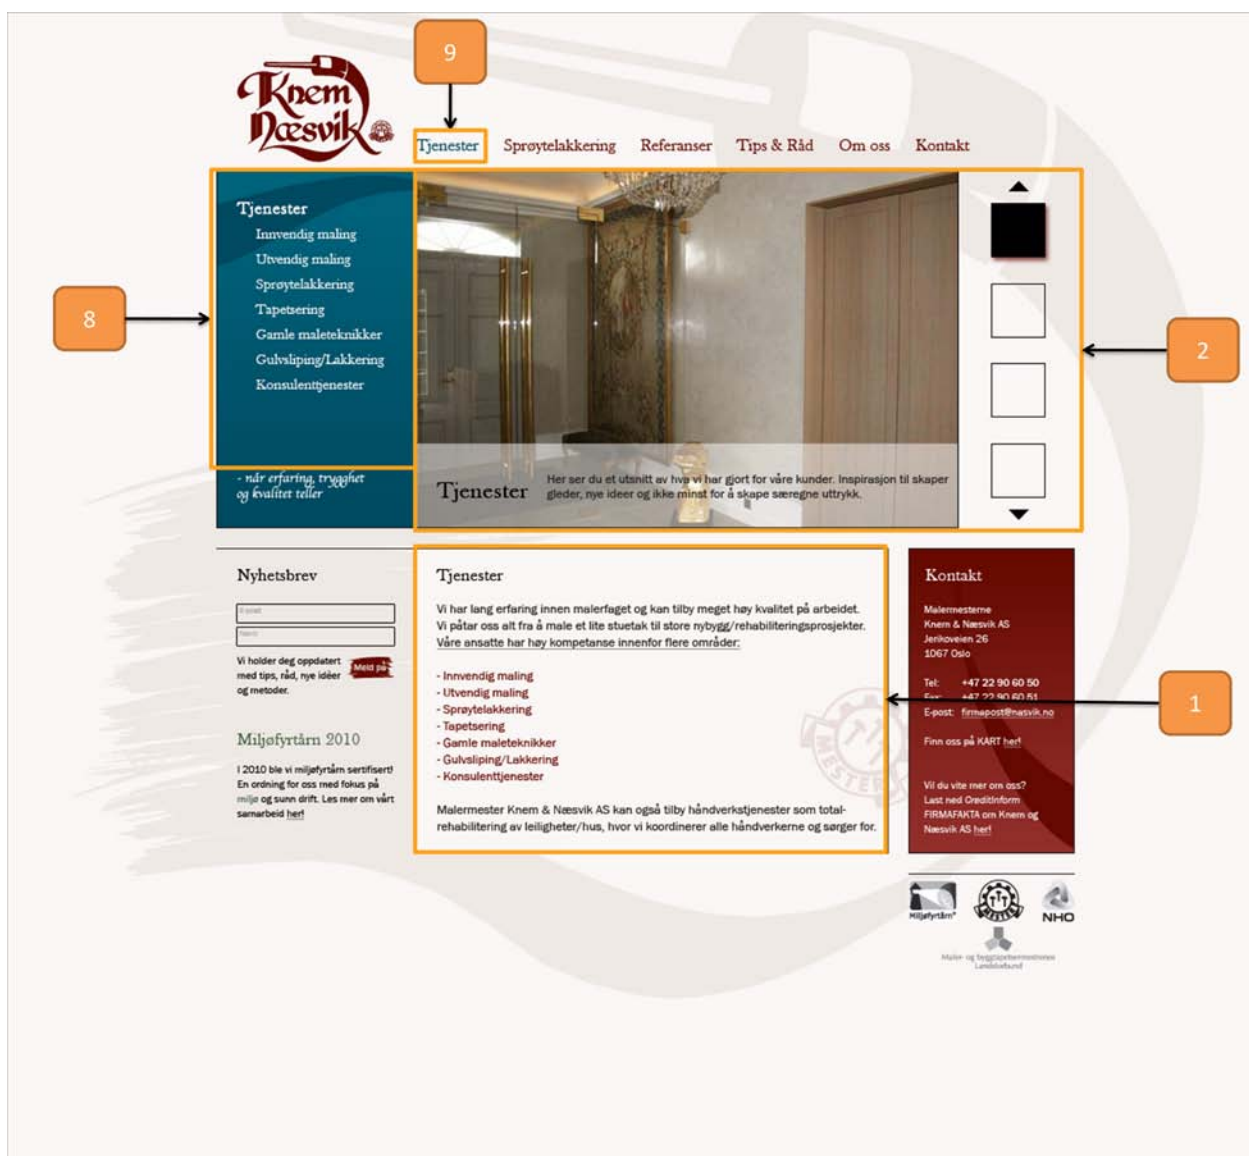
Knem Næsvik

9

Tjenester Sprøytelakkering Referanser Tips & Råd Om oss Kontakt

Tjenester
Innvendig maling
Utvendig maling
Sprøytelakkering
Tapetsering
Gamle maleteknikker
Gulvsliping/Lakkering
Konsulenttjenester

8

2

- når erfaring, trygghet og kvalitet teller

Tjenester

Her ser du et utsnitt av hva vi har gjort for våre kunder. Inspirasjon til skaper gleder, nye ideer og ikke minst for å skape særegne uttrykk.

Nyhetsbrev

E-post

Navn

Vi holder deg oppdatert med tips, råd, nye idéer og metoder.

Meld på

Miljøfyrtårn 2010

I 2010 ble vi miljøfyrtårn sertifisert! En ordning for oss med fokus på miljø og sunn drift. Les mer om vårt samarbeid her!

Tjenester

Vi har lang erfaring innen malerfaget og kan tilby meget høy kvalitet på arbeidet. Vi påtar oss alt fra å male et lite stuetak til store nybygg/rehabiliteringsprosjekter. Våre ansatte har høy kompetanse innenfor flere områder:

- Innvendig maling
- Utvendig maling
- Sprøytelakkering
- Tapetsering
- Gamle maleteknikker
- Gulvsliping/Lakkering
- Konsulenttjenester

Malermester Knem & Næsvik AS kan også tilby håndverkstjenester som total-rehabilitering av leiligheter/hus, hvor vi koordinerer alle håndverkerne og sørger for.

Kontakt

Malermesterne
Knem & Næsvik AS
Jerikoveien 26
1067 Oslo

Tel: +47 22 90 60 50
Fax: +47 22 90 60 51
E-post: firmapost@nasvik.no

Finn oss på KART her!

Vil du vite mer om oss?
Last ned Creditinform FIRMAFAKTA om Knem og Næsvik AS her!

1

Miljøfyrtårn

MESTER

NHO

Maler- og byggtapetsermestrenes Landsforbund